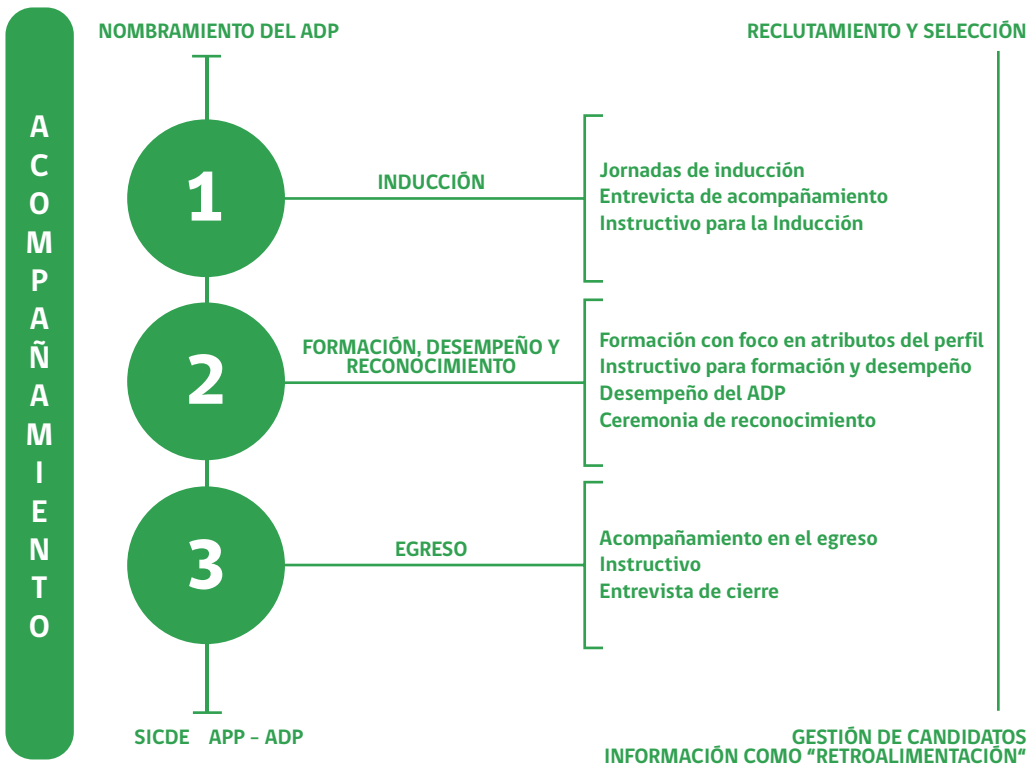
ACOMPAÑAMIENTO

NOMBRAMIENTO DEL ADP

RECLUTAMIENTO Y SELECCIÓN

1

INDUCCIÓN

Jornadas de inducción
Entrevicta de acompañamiento
Instructivo para la Inducción

2

FORMACIÓN, DESEMPEÑO Y RECONOCIMIENTO

Formación con foco en atributos del perfil
Instructivo para formación y desempeño
Desempeño del ADP
Ceremonia de reconocimiento

3

EGRESO

Acompañamiento en el egreso
Instructivo
Entrevista de cierre

SICDE APP – ADP

GESTIÓN DE CANDIDATOS
INFORMACIÓN COMO “RETROALIMENTACIÓN”